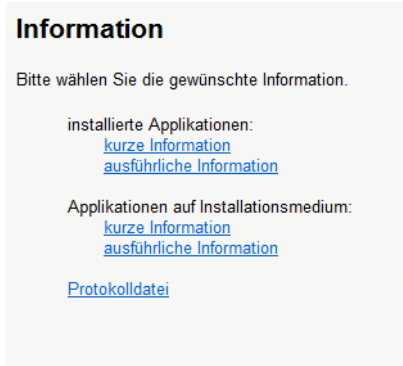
Information

Bitte wählen Sie die gewünschte Information.

installierte Applikationen:
kurze Information
ausführliche Information

Applikationen auf Installationsmedium:
kurze Information
ausführliche Information

Protokolldatei